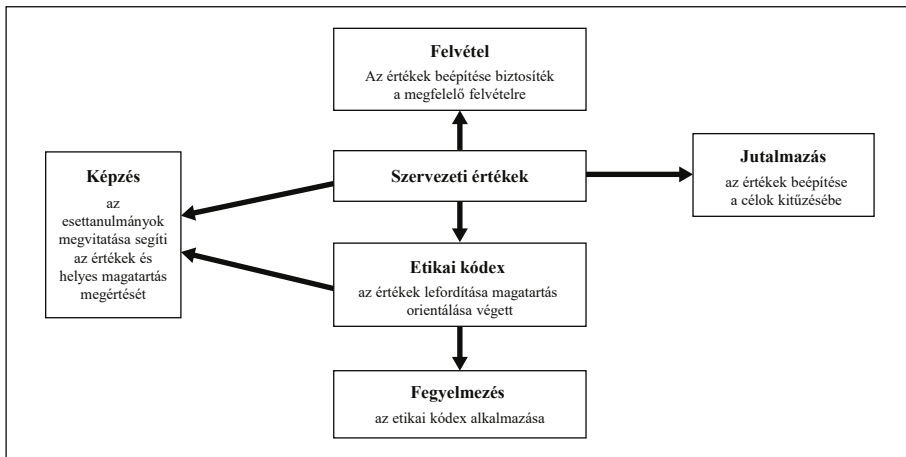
Felvétel
Az értékek beépítése biztosíték a megfelelő felvételre

Képzés
az esettanulmányok megvitatása segíti az értékek és helyes magatartás megértését

Szervezeti értékek

Jutalmazás
az értékek beépítése a célok kitűzésébe

Etikai kódex
az értékek lefordítása magatartás orientálása végett

Fegyelmezés
az etikai kódex alkalmazása